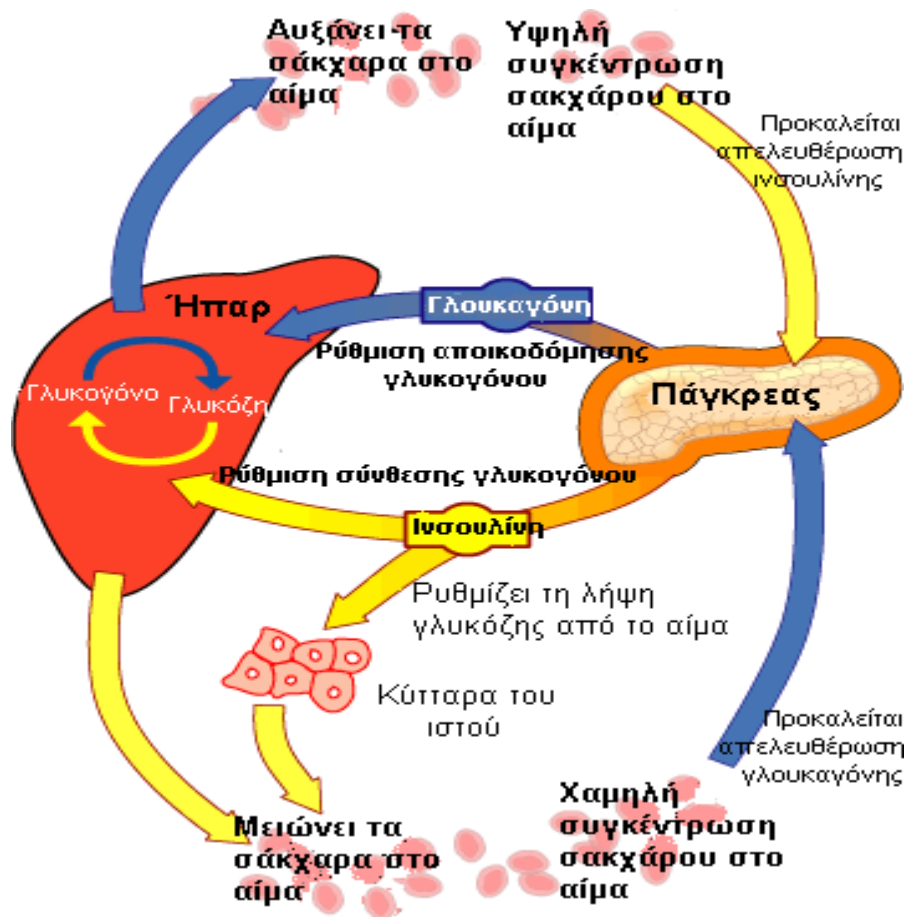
Αυξάνει τα σάκχαρα στο αίμα

Υψηλή συγκέντρωση σακχάρου στο αίμα

Προκαλείται απελευθέρωση ινσουλίνης

Ήπαρ

Γλουκαγόνη

Ρύθμιση αποικοδόμησης γλυκογόνου

Γλυκογόνο

Γλυκόζη

Πάγκρεας

Ρύθμιση σύνθεσης γλυκογόνου

Ινσουλίνη

Ρυθμίζει τη λήψη γλυκόζης από το αίμα

Κύτταρα του ιστού

Προκαλείται απελευθέρωση γλουκαγόνης

Μειώνει τα σάκχαρα στο αίμα

Χαμηλή συγκέντρωση σακχάρου στο αίμα